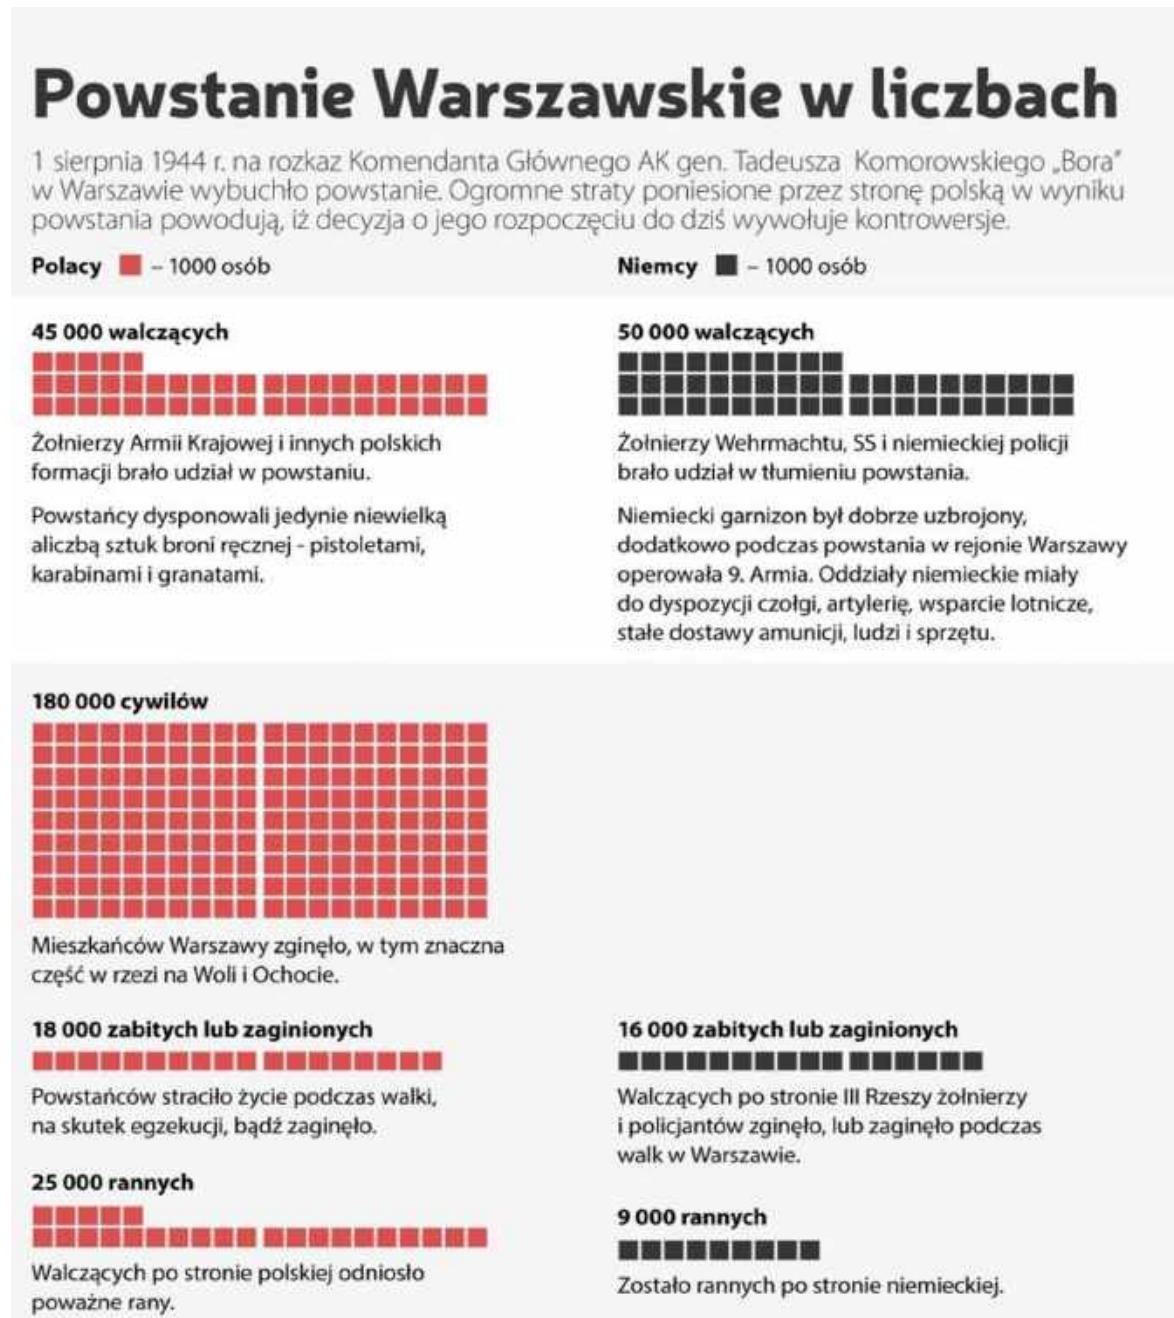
Powstanie Warszawskie w liczbach

1 sierpnia 1944 r. na rozkaz Komendanta Głównego AK gen. Tadeusza Komorowskiego „Bora" w Warszawie wybuchło powstanie. Ogromne straty poniesione przez stronę polską w wyniku powstania powodują, iż decyzja o jego rozpoczęciu do dziś wywołuje kontrowersje.

Polacy – 1000 osób

Niemcy – 1000 osób

45 000 walczących

Żołnierzy Armii Krajowej i innych polskich formacji brało udział w powstaniu.

Powstańcy dysponowali jedynie niewielką aliczbą sztuk broni ręcznej - pistoletami, karabinami i granatami.

50 000 walczących

Żołnierzy Wehrmachtu, SS i niemieckiej policji brało udział w tłumieniu powstania.

Niemiecki garnizon był dobrze uzbrojony, dodatkowo podczas powstania w rejonie Warszawy operowała 9. Armia. Oddziały niemieckie miały do dyspozycji czołgi, artylerię, wsparcie lotnicze, stałe dostawy amunicji, ludzi i sprzętu.

180 000 cywilów

Mieszkańców Warszawy zginęło, w tym znaczna część w rzezi na Woli i Ochocie.

18 000 zabitych lub zaginionych

Powstańców straciło życie podczas walki, na skutek egzekucji, bądź zaginęło.

25 000 rannych

Walczących po stronie polskiej odniosło poważne rany.

16 000 zabitych lub zaginionych

Walczących po stronie III Rzeszy żołnierzy i policjantów zginęło, lub zaginęło podczas walk w Warszawie.

9 000 rannych

Zostało rannych po stronie niemieckiej.